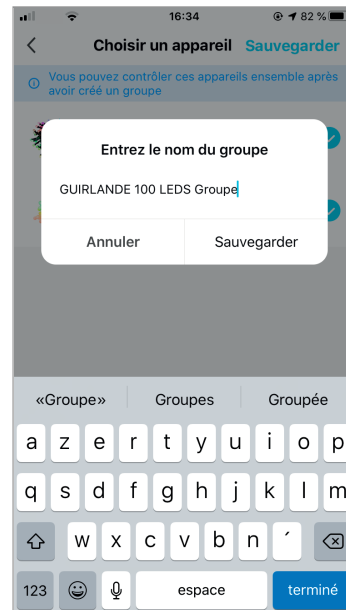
16:34
82 %

Choisir un appareil Sauvegarder

Vous pouvez contrôler ces appareils ensemble après avoir créé un groupe

Entrez le nom du groupe

GUIRLANDE 100 LEDS Groupe

Annuler Sauvegarder

«Groupe» Groupes Groupée

a z e r t y u i o p
q s d f g h j k l m
w x c v b n ´

123 espace terminé